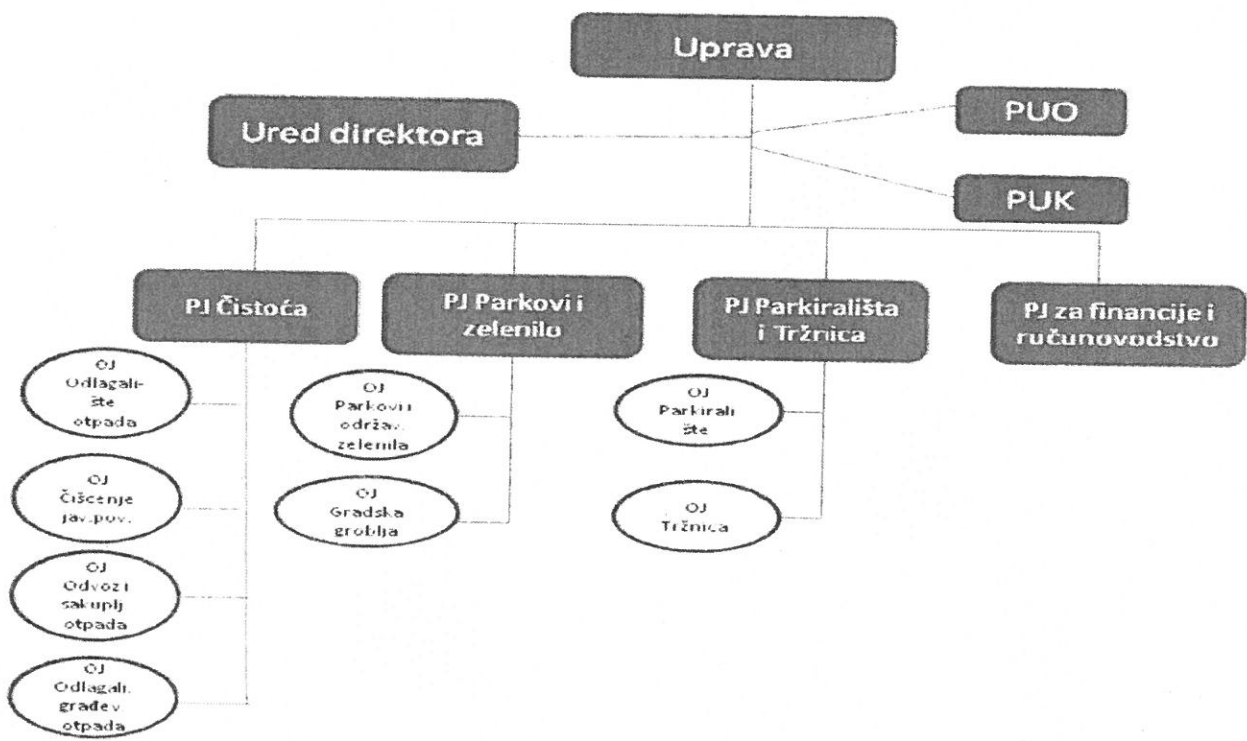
Uprava

Ured direktora

PUO

PUK

PJ Čistoća

PJ Parkovi i zelenilo

PJ Parkirališta i Tržnica

PJ za financije i ručunovodstvo

OJ Odlagalište otpada

OJ Čišćenje jav.pov.

OJ Odvoz i sakuplj otpada

OJ Odlagali. građev otpada

OJ Parkovi i održav. zelenila

OJ Gradska groblja

OJ Parkiralište

OJ Tržnica